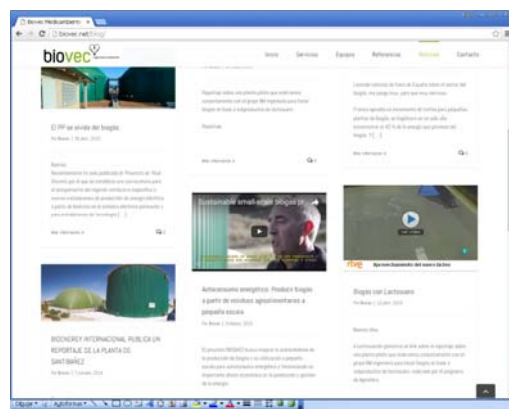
Biovec Medioambiente
biovec.net/blog/

biovec

Inicio Servicios Equipo Referencias Noticias Contacto

El PP se olvida del biogás

Noticias

Más información »

Más información »

Más información »

Sustainable small-scale biogas pr

rtve Aprovechamiento del suero lácteo

Autoconsumo energético: Producir biogás a partir de residuos agroalimentarios a pequeña escala

Biogás con Lactosuero

BIOENERGY INTERNACIONAL PUBLICA UN REPORTAJE DE LA PLANTA DE SANT BAREZ